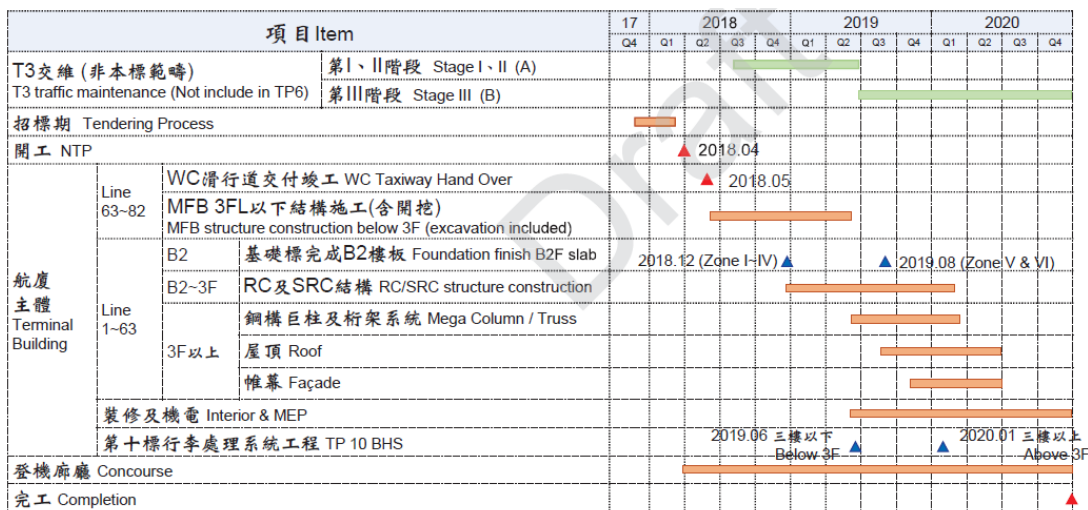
| 項目 Item | | | | 17 | 2018 | | | | 2019 | | | | 2020 | | | |
|---|---|---|---|---|---|---|---|---|---|---|---|---|---|---|---|---|
| | | | | Q4 | Q1 | Q2 | Q3 | Q4 | Q1 | Q2 | Q3 | Q4 | Q1 | Q2 | Q3 | Q4 |
| T3交維 (非本標範疇) T3 traffic maintenance (Not include in TP6) | 第I、II階段 Stage I、II (A) | | | | | | | | | | | | | | | |
| | 第III階段 Stage III (B) | | | | | | | | | | | | | | | |
| 招標期 Tendering Process | | | | | | | | | | | | | | | | |
| 開工 NTP | | | | | 2018.04 | | | | | | | | | | | |
| 航廈主體 Terminal Building | Line 63~82 | WC滑行道交付竣工 WC Taxiway Hand Over | | | | 2018.05 | | | | | | | | | | |
| | | MFB 3FL以下結構施工(含開挖) MFB structure construction below 3F (excavation included) | | | | | | | | | | | | | | |
| | Line 1~63 | B2 | 基礎標完成B2樓板 Foundation finish B2F slab | | 2018.12 (Zone I~IV) | | | | | | 2019.08 (Zone V & VI) | | | | | |
| | | B2~3F | RC及SRC結構 RC/SRC structure construction | | | | | | | | | | | | | |
| | | 3F以上 | 鋼構巨柱及桁架系統 Mega Column / Truss | | | | | | | | | | | | | |
| | | | 屋頂 Roof | | | | | | | | | | | | | |
| | | | 帷幕 Façade | | | | | | | | | | | | | |
| | 裝修及機電 Interior & MEP | | | | | | | | | | | | | | | |
| | 第十標行李處理系統工程 TP 10 BHS | | | | | | | | 2019.06 三樓以下 Below 3F | | | | 2020.01 三樓以上 Above 3F | | | |
| 登機廊廳 Concourse | | | | | | | | | | | | | | | | |
| 完工 Completion | | | | | | | | | | | | | | | | |

Draft